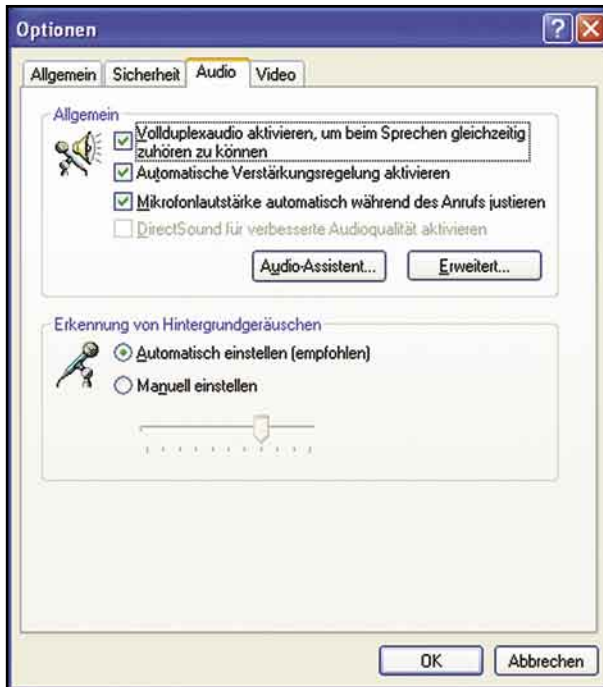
Optionen

Allgemein | Sicherheit | Audio | Video

Allgemein

Vollduplexaudio aktivieren, um beim Sprechen gleichzeitig zuhören zu können

Automatische Verstärkungsregelung aktivieren

Mikrofonlautstärke automatisch während des Anrufs justieren

DirectSound für verbesserte Audioqualität aktivieren

Audio-Assistent...

Erweitert...

Erkennung von Hintergrundgeräuschen

Automatisch einstellen (empfohlen)

Manuell einstellen

OK

Abbrechen